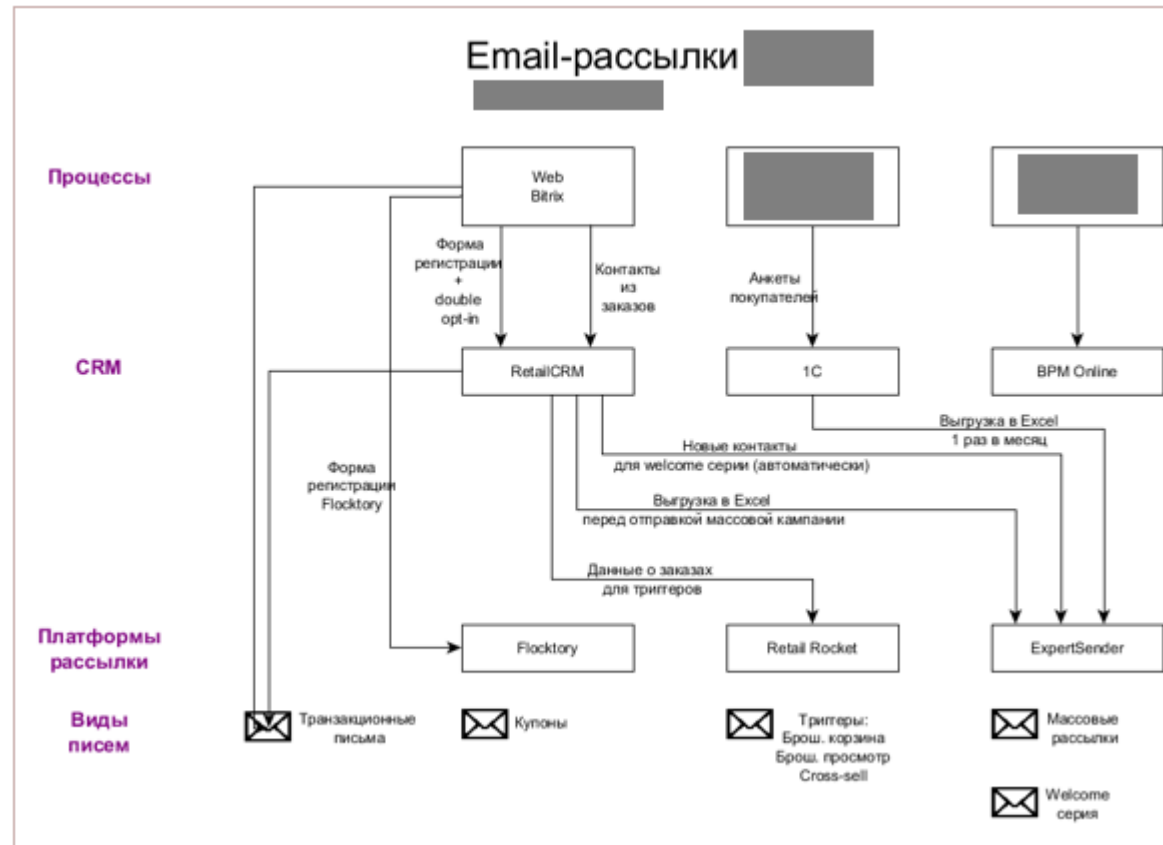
Email-рассылки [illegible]

Процессы

Web Bitrix

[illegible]

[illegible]

Форма регистрации + double opt-in

Контакты из заказов

Анкеты покупателей

CRM

RetailCRM

1C

BPM Online

Выгрузка в Excel 1 раз в месяц

Новые контакты для welcome серии (автоматически)

Форма регистрации Flocktory

Выгрузка в Excel перед отправкой массовой кампании

Данные о заказах для триггеров

Платформы рассылки

Flocktory

Retail Rocket

ExpertSender

Виды писем

Транзакционные письма

Купоны

Триггеры: Брош. корзина Брош. просмотр Cross-sell

Массовые рассылки

Welcome серия